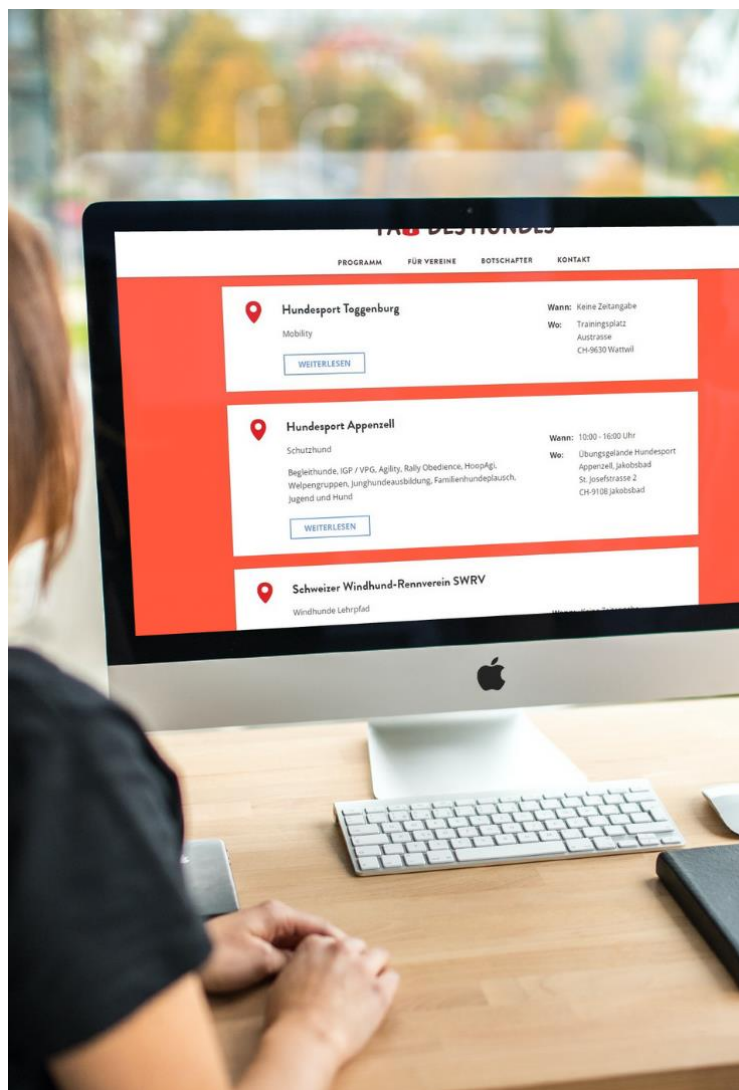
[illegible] DES HUNDES

PROGRAMM FÜR VEREINE BOTSCHAFTER KONTAKT

Hundesport Toggenburg

Mobility

WEITERLESEN

Wann: Keine Zeitangabe

Wo: Trainingsplatz Austrasse CH-9630 Wattwil

Hundesport Appenzell

Schutzhund

Begleithunde, IGP / VPG, Agility, Rally Obedience, HoopAgi, Welpengruppen, Junghundeausbildung, Familienhundeplausch, Jugend und Hund

WEITERLESEN

Wann: 10:00 - 16:00 Uhr

Wo: Übungsgelände Hundesport Appenzell, Jakobsbad St. Josefstrasse 2 CH-9108 Jakobsbad

Schweizer Windhund-Rennverein SWRV

Windhunde Lehrpfad

Wann: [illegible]